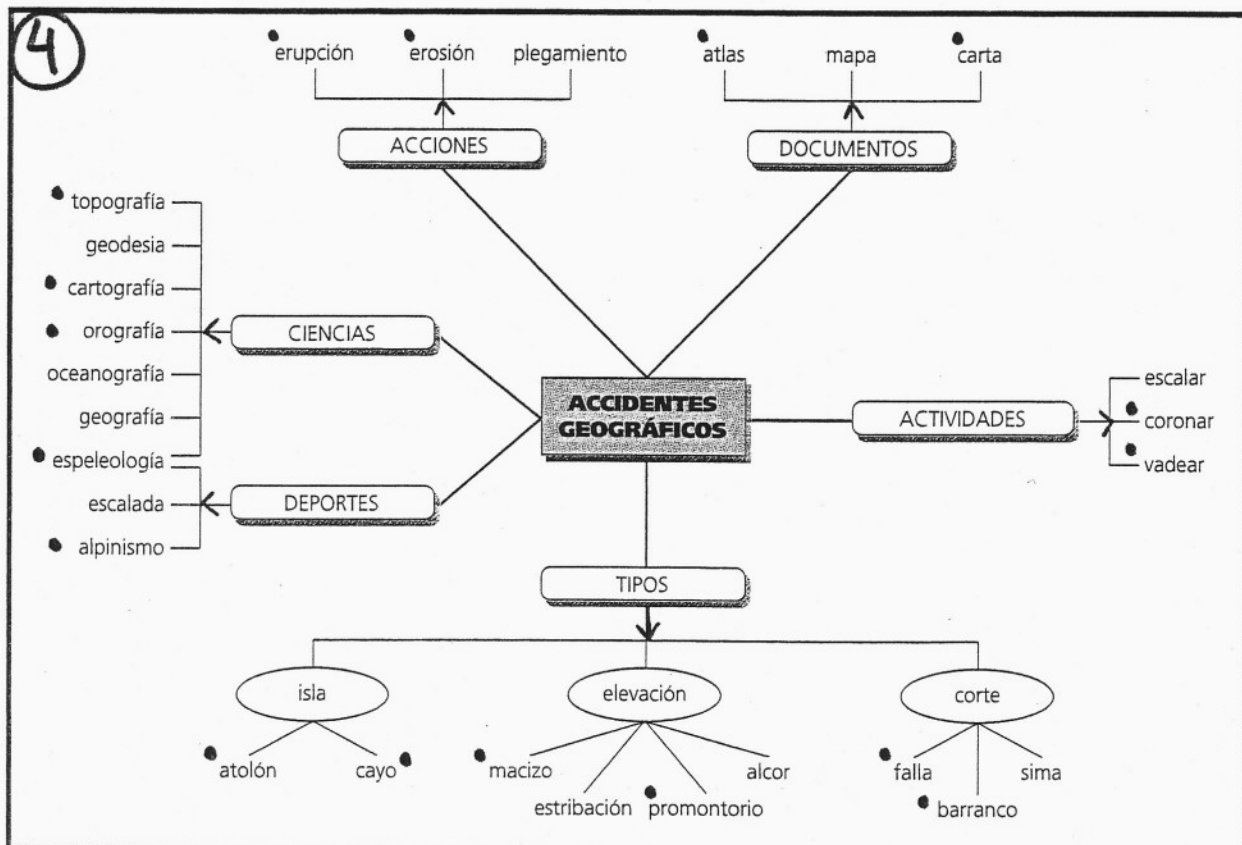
4

erupción
erosión
plegamiento

ACCIONES

atlas
mapa
carta

DOCUMENTOS

topografía
geodesia
cartografía
orografía
oceanografía
geografía
espeleología

CIENCIAS

ACCIDENTES GEOGRÁFICOS

ACTIVIDADES

escalar
coronar
vadear

escalada
alpinismo

DEPORTES

TIPOS

isla
atolón
cayo

elevación
macizo
estribación
promontorio
alcor

corte
falla
barranco
sima